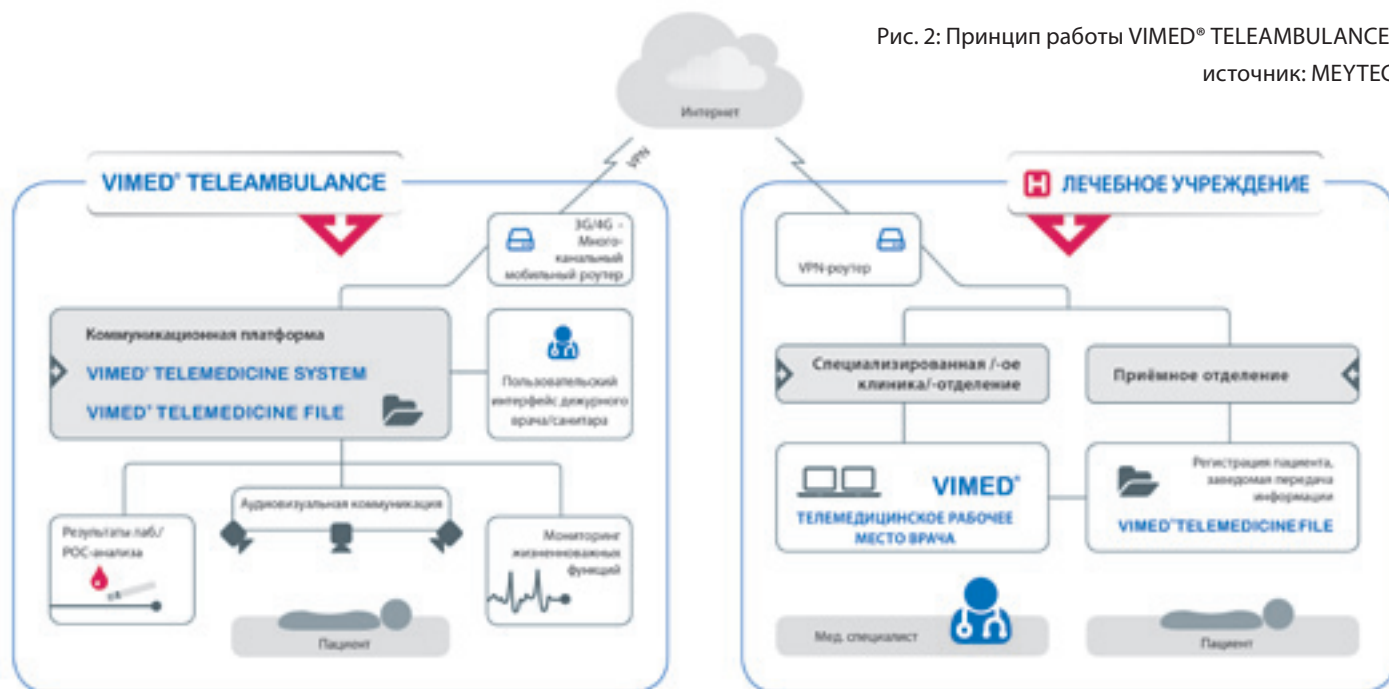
Рис. 2: Принцип работы VIMED® TELEAMBULANCE
источник: MEYTEC

Интернет

VPN

VIMED® TELEAMBULANCE

3G/4G - Многоканальный мобильный роутер

Коммуникационная платформа

VIMED® TELEMEDICINE SYSTEM

VIMED® TELEMEDICINE FILE

Пользовательский интерфейс дежурного врача/санитара

Аудиовизуальная коммуникация

Результаты лаб/ POC-анализа

Мониторинг жизненноважных функций

Пациент

ЛЕЧЕБНОЕ УЧРЕЖДЕНИЕ

VPN-роутер

Специализированная /-ое клиника/-отделение

Приёмное отделение

VIMED®

ТЕЛЕМЕДИЦИНСКОЕ РАБОЧЕЕ МЕСТО ВРАЧА

Регистрация пациента, заведомая передача информации

VIMED® TELEMEDICINE FILE

Мед. специалист

Пациент